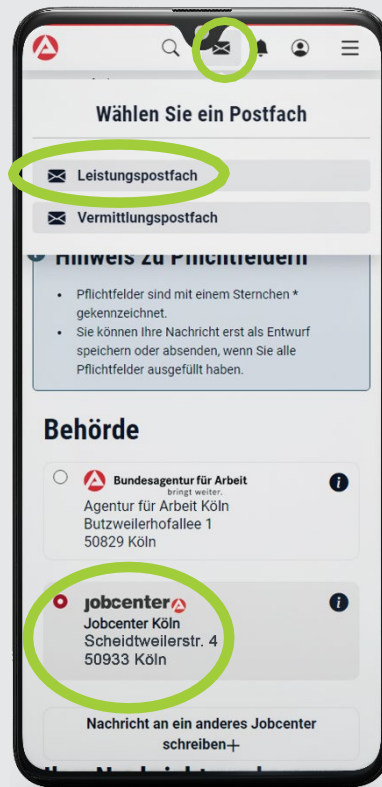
Wählen Sie ein Postfach

Leistungspostfach

Vermittlungspostfach

Hinweis zu Pflichtfeldern

- Pflichtfelder sind mit einem Sternchen * gekennzeichnet.
- Sie können Ihre Nachricht erst als Entwurf speichern oder absenden, wenn Sie alle Pflichtfelder ausgefüllt haben.

Behörde

Bundesagentur für Arbeit
bringt weiter.
Agentur für Arbeit Köln
Butzweilerhofallee 1
50829 Köln

jobcenter
Jobcenter Köln
Scheidtweilerstr. 4
50933 Köln

Nachricht an ein anderes Jobcenter schreiben+

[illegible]